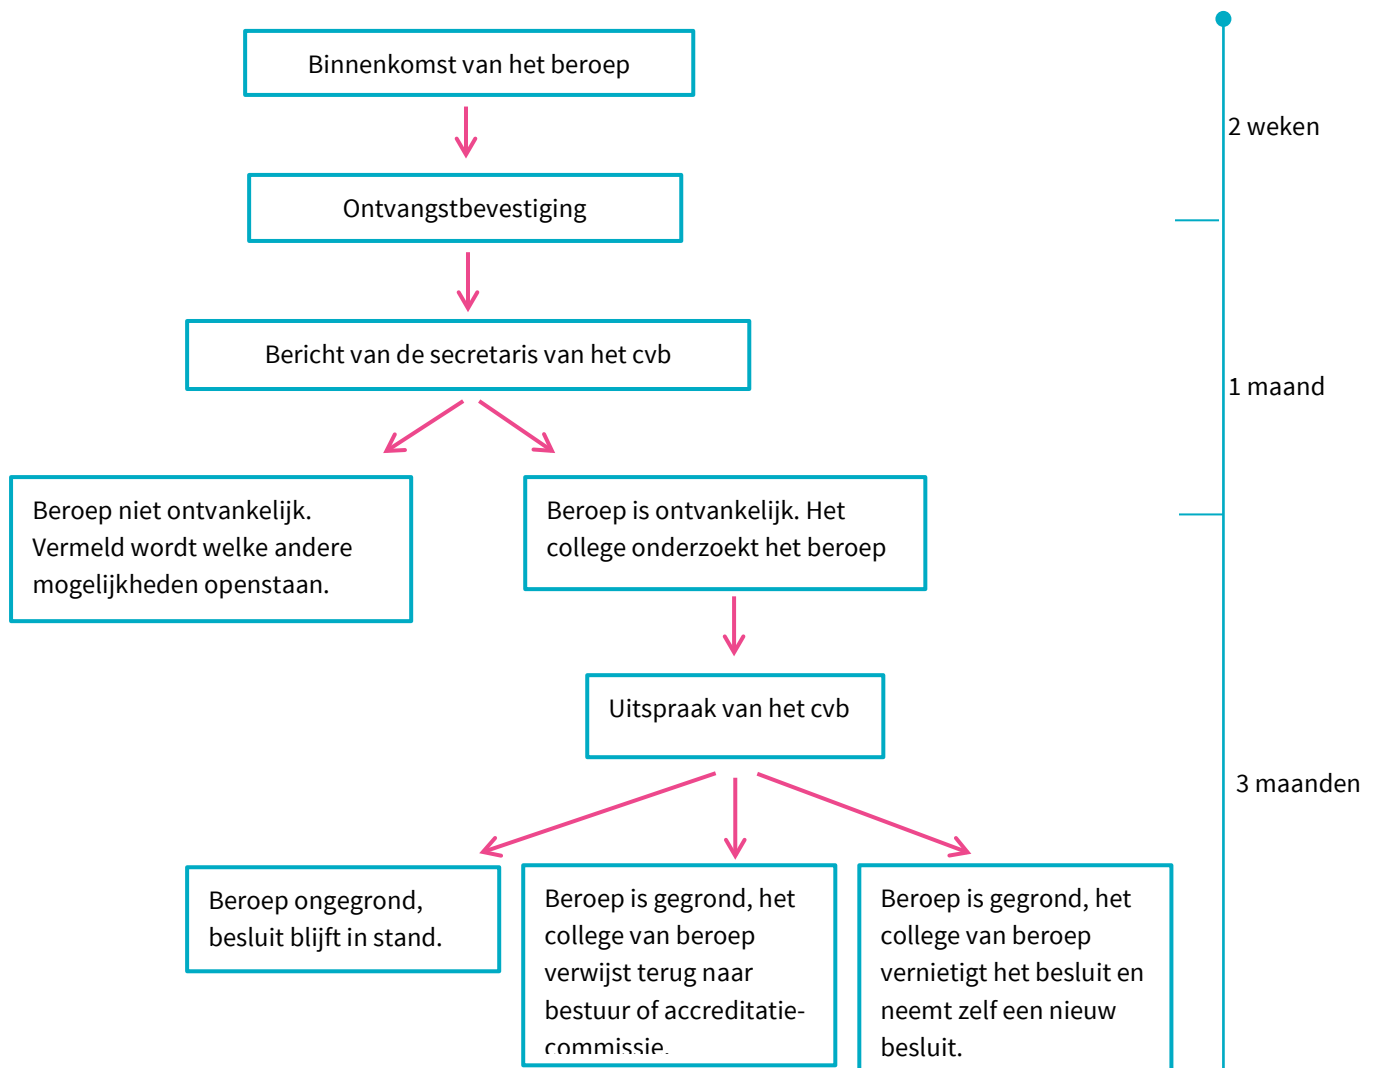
Binnenkomst van het beroep

Ontvangstbevestiging

Bericht van de secretaris van het cvb

Beroep niet ontvankelijk. Vermeld wordt welke andere mogelijkheden openstaan.

Beroep is ontvankelijk. Het college onderzoekt het beroep

Uitspraak van het cvb

Beroep ongegrond, besluit blijft in stand.

Beroep is gegrond, het college van beroep verwijst terug naar bestuur of accreditatiecommissie.

Beroep is gegrond, het college van beroep vernietigt het besluit en neemt zelf een nieuw besluit.

2 weken

1 maand

3 maanden